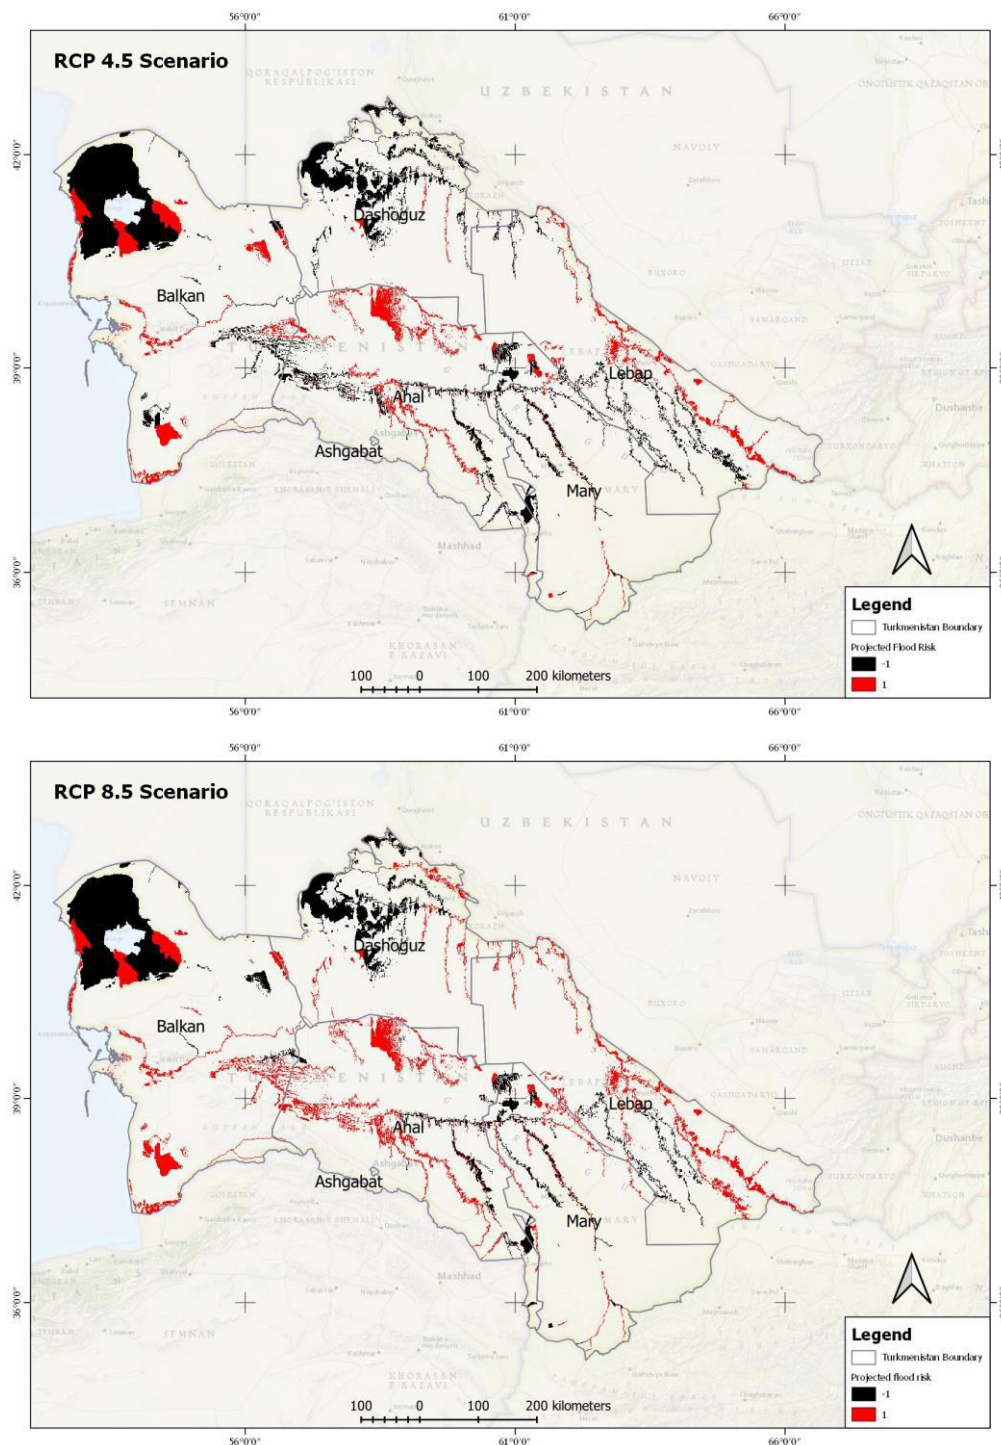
56°0'0"
61°0'0"
66°0'0"

RCP 4.5 Scenario

QORAQALPOG'ISTON RESPUBLIKASI
UZBEKISTAN
NAVOIY
ONGTUSTIK QAZAQSTAN OB

42°0'0"
39°0'0"
36°0'0"

Dashoguz
Balkan
Lebap
Ahal
Ashgabat
Mary
Mashhad
SEMNAN
KHORASAN RAZAVI
Dushanbe

Legend
Turkmenistan Boundary
Projected Flood Risk
-1
1

100 0 100 200 kilometers

56°0'0"
61°0'0"
66°0'0"

56°0'0"
61°0'0"
66°0'0"

RCP 8.5 Scenario

QORAQALPOG'ISTON RESPUBLIKASI
UZBEKISTAN
NAVOIY
ONGTUSTIK QAZAQSTAN OB

42°0'0"
39°0'0"
36°0'0"

Dashoguz
Balkan
Lebap
Ahal
Ashgabat
Mary
Mashhad
SEMNAN
KHORASAN RAZAVI
Dushanbe

Legend
Turkmenistan Boundary
Projected flood risk
-1
1

100 0 100 200 kilometers

56°0'0"
61°0'0"
66°0'0"